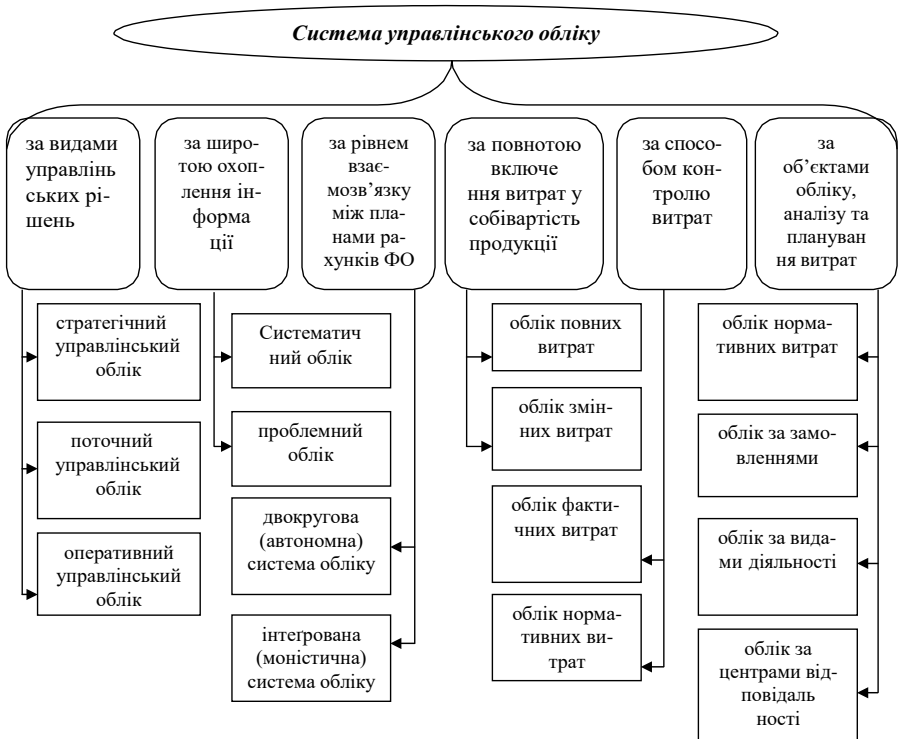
Система управлінського обліку

за видами управлінських рішень

за широтою охоплення інформа ції

за рівнем взаємозв'язку між планами рахунків ФО

за повнотою включе ння витрат у собівартість продукції

за способом контролю витрат

за об'єктами обліку, аналізу та плануван ня витрат

стратегічний управлінський облік

поточний управлінський облік

оперативний управлінський облік

Систематич ний облік

проблемний облік

двокругова (автономна) система обліку

інтегрована (моністична) система обліку

облік повних витрат

облік змінних витрат

облік фактичних витрат

облік нормативних витрат

облік нормативних витрат

облік за замовленнями

облік за видами діяльності

облік за центрами відповідаль ності